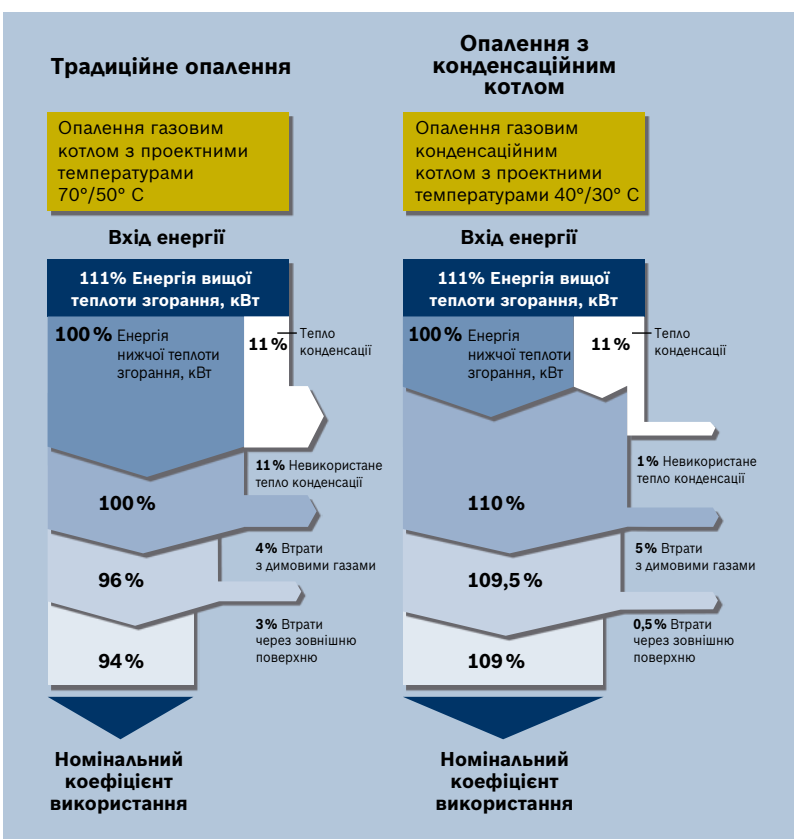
Традиційне опалення

Опалення газовим котлом з проектними температурами 70°/50° C

Вхід енергії

111% Енергія вищої теплоти згорання, кВт

100 % Енергія нижчої теплоти згорання, кВт

11 %

Тепло конденсації

11 % Невикористане тепло конденсації

100 %

4 % Втрати з димовими газами

96 %

3 % Втрати через зовнішню поверхню

94 %

Номінальний коефіцієнт використання

Опалення з конденсаційним котлом

Опалення газовим конденсаційним котлом з проектними температурами 40°/30° C

Вхід енергії

111% Енергія вищої теплоти згорання, кВт

100 % Енергія нижчої теплоти згорання, кВт

11 %

Тепло конденсації

1 % Невикористане тепло конденсації

110 %

5 % Втрати з димовими газами

109,5 %

0,5 % Втрати через зовнішню поверхню

109 %

Номінальний коефіцієнт використання